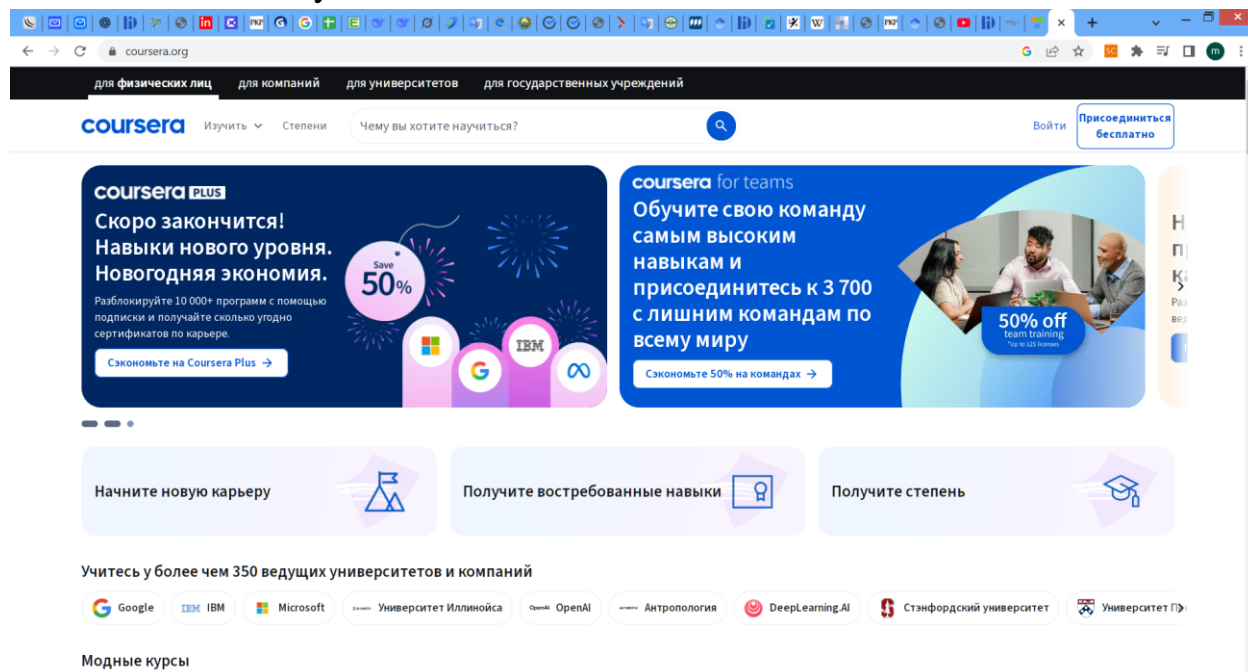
coursera.org

для физических лиц для компаний для университетов для государственных учреждений

coursera Изучить Степени Чем вы хотите научиться? Войти Присоединиться бесплатно

coursera PLUS
Скоро закончится! Навыки нового уровня. Новогодняя экономия.
Разблокируйте 10 000+ программ с помощью подписки и получайте сколько угодно сертификатов по карьере.
Сэкономьте на Coursera Plus →
Save 50%
IBM

coursera for teams
Обучите свою команду самым высоким навыкам и присоединитесь к 3 700 с лишним командам по всему миру
Сэкономьте 50% на командах →
50% off team training *Up to 125 licenses

Н
п
к
Ра
ве

Начните новую карьеру
Получите востребованные навыки
Получите степень

Учитесь у более чем 350 ведущих университетов и компаний
Google IBM Microsoft Университет Иллинойса OpenAI Антропология DeepLearning.AI Стэнфордский университет Университет П

Модные курсы